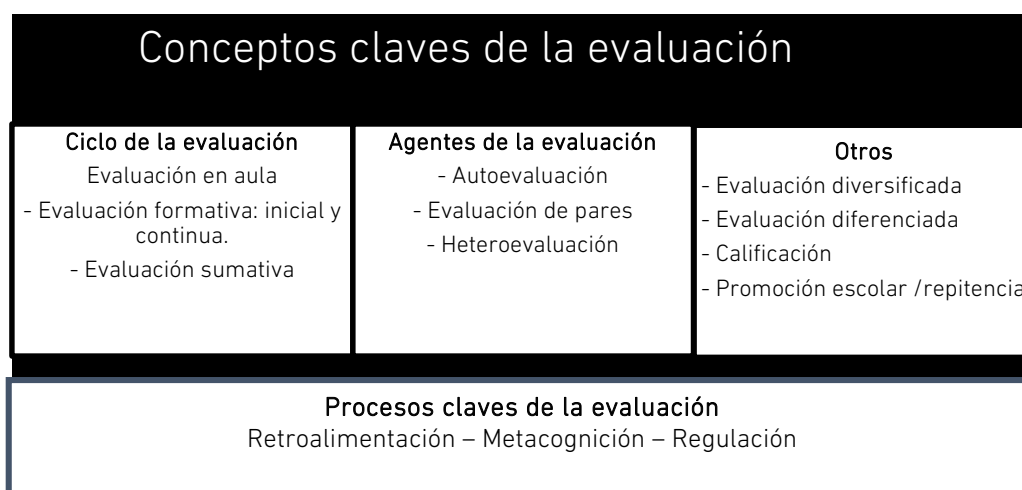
Conceptos claves de la evaluación

Ciclo de la evaluación
Evaluación en aula
- Evaluación formativa: inicial y continua.
- Evaluación sumativa

Agentes de la evaluación
- Autoevaluación
- Evaluación de pares
- Heteroevaluación

Otros
- Evaluación diversificada
- Evaluación diferenciada
- Calificación
- Promoción escolar /repitencia

Procesos claves de la evaluación
Retroalimentación – Metacognición – Regulación